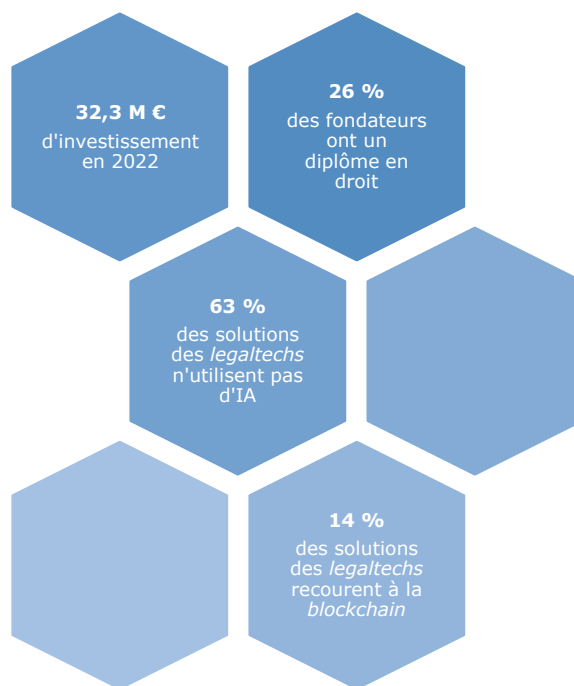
**32,3 M €**
d'investissement en 2022

**26 %**
des fondateurs ont un diplôme en droit

**63 %**
des solutions des *legaltechs* n'utilisent pas d'IA

**14 %**
des solutions des *legaltechs* recourent à la *blockchain*